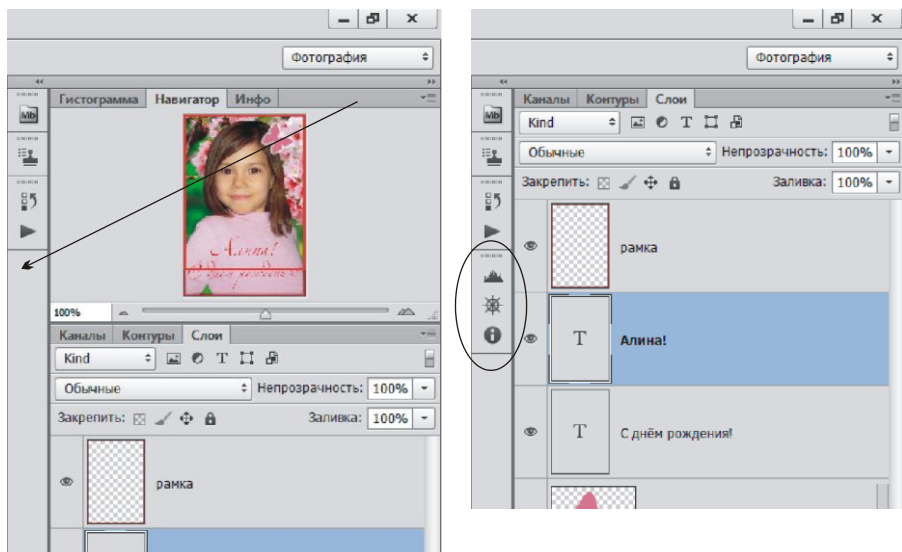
Фотография

Гистограмма Навигатор Инфо

Алина!
С днём рождения!

100%

Каналы Контуры Слои

Kind

Обычные

Непрозрачность: 100%

Закрепить:

Заливка: 100%

рамка

Фотография

Каналы Контуры Слои

Kind

Обычные

Непрозрачность: 100%

Закрепить:

Заливка: 100%

рамка

T

Алина!

T

С днём рождения!